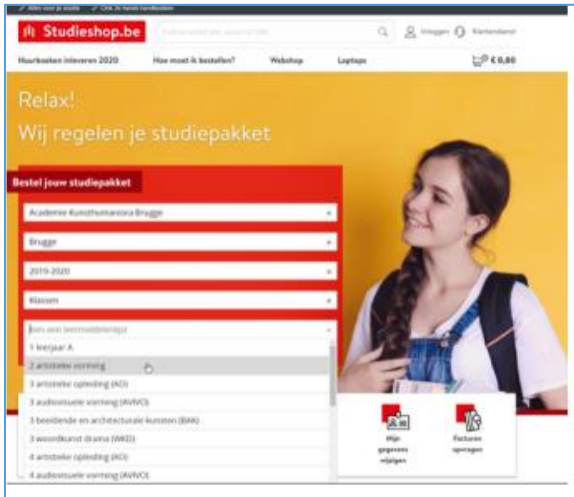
✓ Alles voor je studie ✓ Click 'n collect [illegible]

Studieshop.be

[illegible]

Inloggen Klantendienst

Huurboeken inleveren 2020

Hoe moet ik bestellen?

Webshop

Laptops

€ 0,00

Relax!
Wij regelen je studiepakket

Bestel jouw studiepakket

Academie Kunsthumaniora Brugge

Brugge

2019-2020

Klassen

Kies een leermiddelenlijst

1 leerjaar A

2 artistieke vorming

3 artistieke opleiding (KO)

3 audiovisuele vorming (AVIVO)

3 beeldende en architecturale kunsten (BAK)

3 woordkunst drama (WKD)

4 artistieke opleiding (KO)

4 audiovisuele vorming (AVIVO)

Mijn gegevens wijzigen

Facturen opvragen